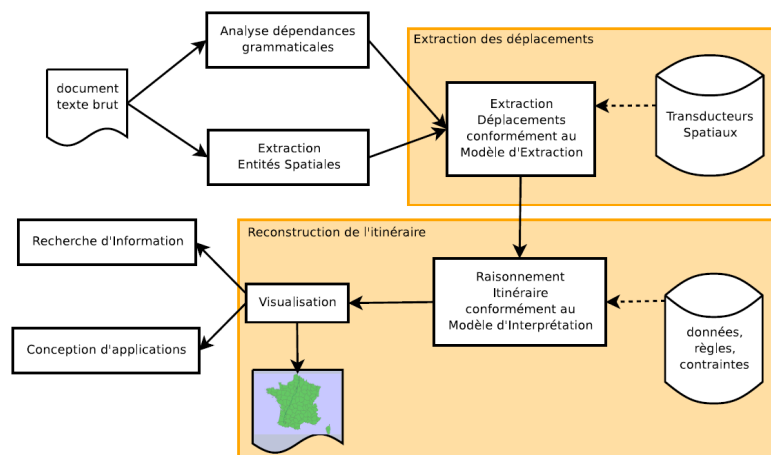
document texte brut

Analyse dépendances grammaticales

Extraction Entités Spatiales

Extraction des déplacements

Extraction Déplacements conformément au Modèle d'Extraction

Transducteurs Spatiaux

Reconstruction de l'itinéraire

Recherche d'Information

Conception d'applications

Visualisation

Raisonnement Itinéraire conformément au Modèle d'Interprétation

données, règles, contraintes